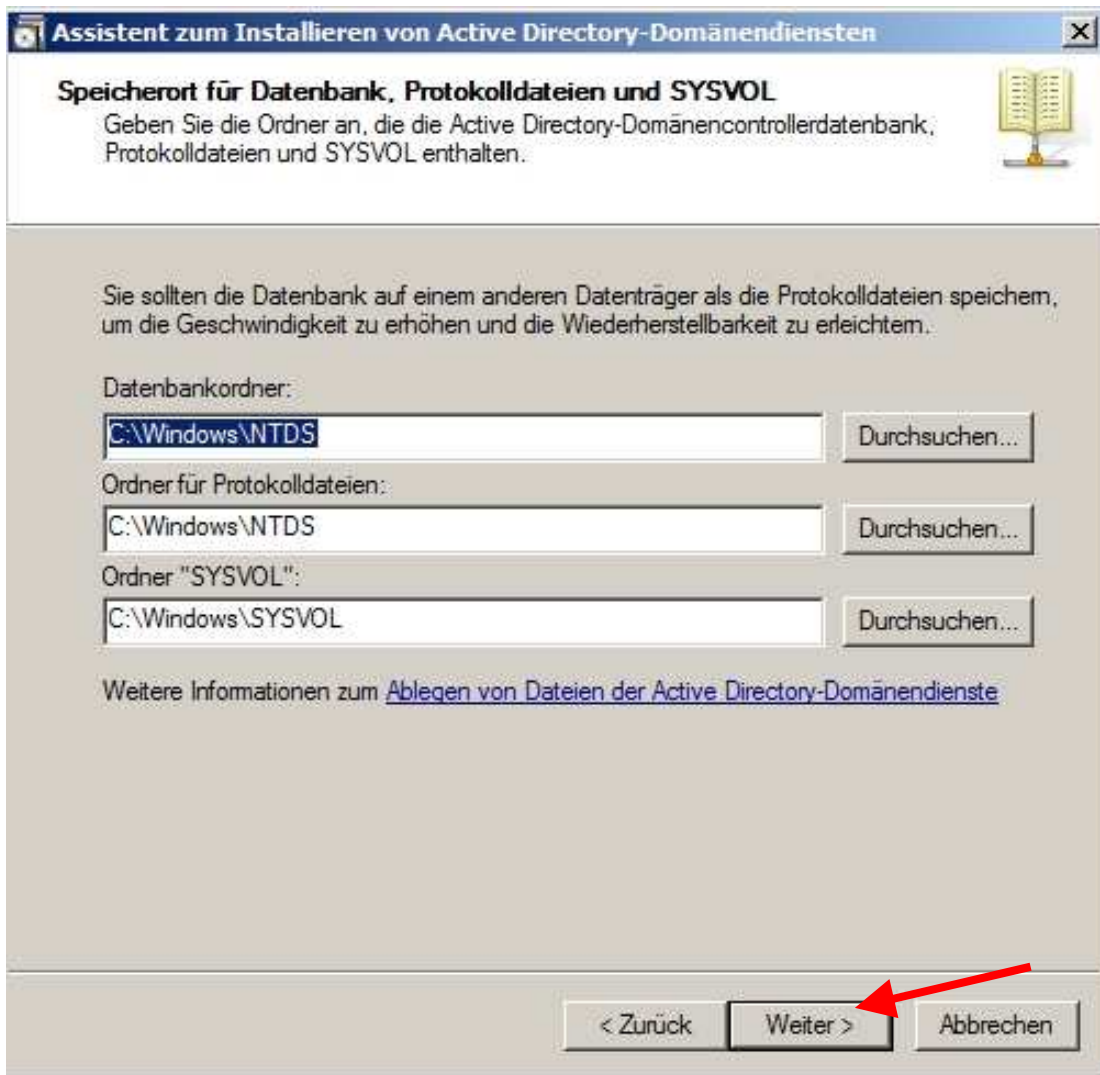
Assistent zum Installieren von Active Directory-Domänendiensten

Speicherort für Datenbank, Protokolldateien und SYSVOL
Geben Sie die Ordner an, die die Active Directory-Domänencontrollerdatenbank, Protokolldateien und SYSVOL enthalten.

Sie sollten die Datenbank auf einem anderen Datenträger als die Protokolldateien speichern, um die Geschwindigkeit zu erhöhen und die Wiederherstellbarkeit zu erleichtern.

Datenbankordner:
C:\Windows\NTDS
Durchsuchen...

Ordner für Protokolldateien:
C:\Windows\NTDS
Durchsuchen...

Ordner "SYSVOL":
C:\Windows\SYSVOL
Durchsuchen...

Weitere Informationen zum Ablegen von Dateien der Active Directory-Domänendienste

< Zurück
Weiter >
Abbrechen